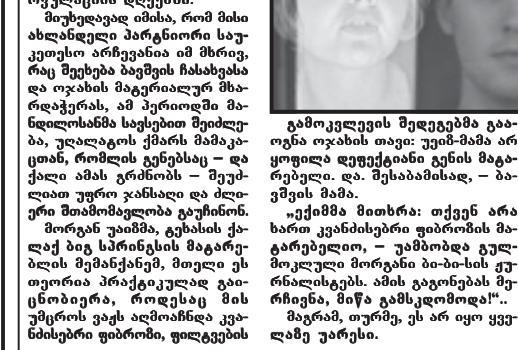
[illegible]

მიუხედავად იმისა, რომ მისი ახლანდელი პარტნიორი საუკეთესო არჩევანია იმ მხრივ, რაც შეეხება ბავშის ჩასახვასა და ოჯახის მატერიალურ მხარდაჭერას, ამ პერიოდში მანდილოსანმა სავსებით შეიძლება, უღალატოს ქმარს მამაკაცთან, რომლის გენებსაც – და ქალი ამას გრძნობს – მეტლიათ უფრო ჯანსაღი და ძლიერი შთამომავლობა გაუჩინონ.

მორგან უაიმა, გეხსის ქალაქ ბიგ სპრინგსის მაგარებლის მემანქანემ, მთელი ეს თეორია პრაქტიკულად გამოცხობაიორა, როდესაც მის უმცროს ვაჟს აღმოაჩნდა კვანძისებური ფიბროზი, ფილტვების

გამოკვლევის შედეგებმა გაარკვია ოჯახის თავი: უაიტ-მამა არ ყოფილა დეფექტიანი გენის მატარებელი. და, შესაბამისად, – ბავშვის მამა.

„ექიმმა მითხრა: თქვენ არა ხართ კვანძისებური ფიბროზის მატარებელი, – უამბობდა გულმოკლული მორგანი ბი-ბი-სის ჟურნალისტებს. ამის გაგონებას მერჩივნა, მიწა გამსკდომოდა!"..

მაგრამ, თურმე, ეს არ იყო ყველაზე უარესი.